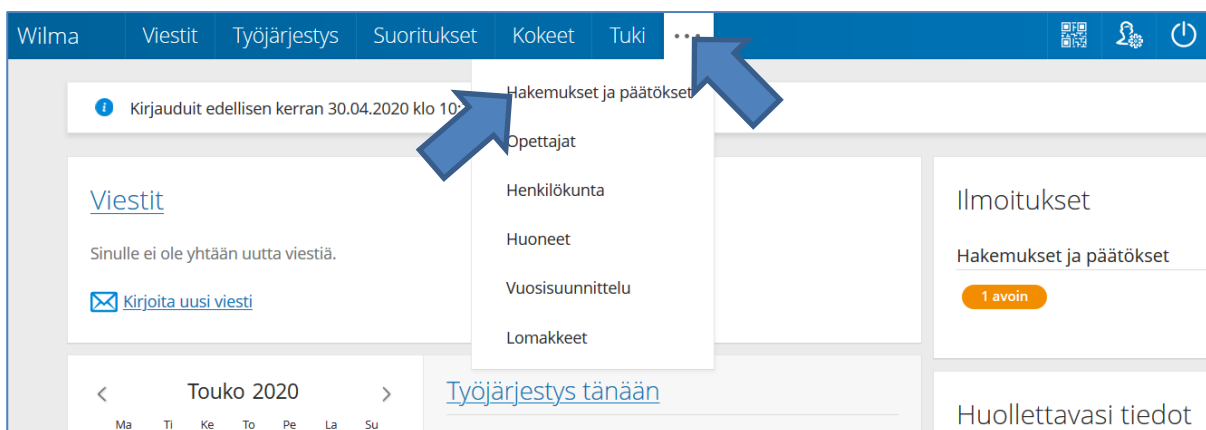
Wilma Viestit Työjärjestys Suoritukset Kokeet Tuki ...

Kirjauduit edellisen kerran 30.04.2020 klo 10:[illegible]

Hakemukset ja päätökset
Opettajat
Henkilökunta
Huoneet
Vuosisuunnittelu
Lomakkeet

Viestit

Sinulle ei ole yhtään uutta viestiä.

Kirjoita uusi viesti

Ilmoitukset

Hakemukset ja päätökset

1 avoin

Touko 2020

| Ma | Ti | Ke | To | Pe | La | Su |
|---|---|---|---|---|---|---|

Työjärjestys tänään

Huollettavasi tiedot